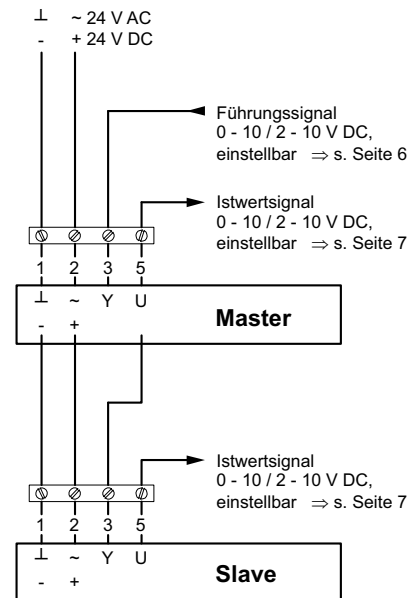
⊥ ~ 24 V AC
- + 24 V DC

Führungssignal
0 - 10 / 2 - 10 V DC,
einstellbar $\Rightarrow$ s. Seite 6

Istwertsignal
0 - 10 / 2 - 10 V DC,
einstellbar $\Rightarrow$ s. Seite 7

1 2 3 5
⊥ ~ Y U
- +
Master

Istwertsignal
0 - 10 / 2 - 10 V DC,
einstellbar $\Rightarrow$ s. Seite 7

1 2 3 5
⊥ ~ Y U
- +
Slave